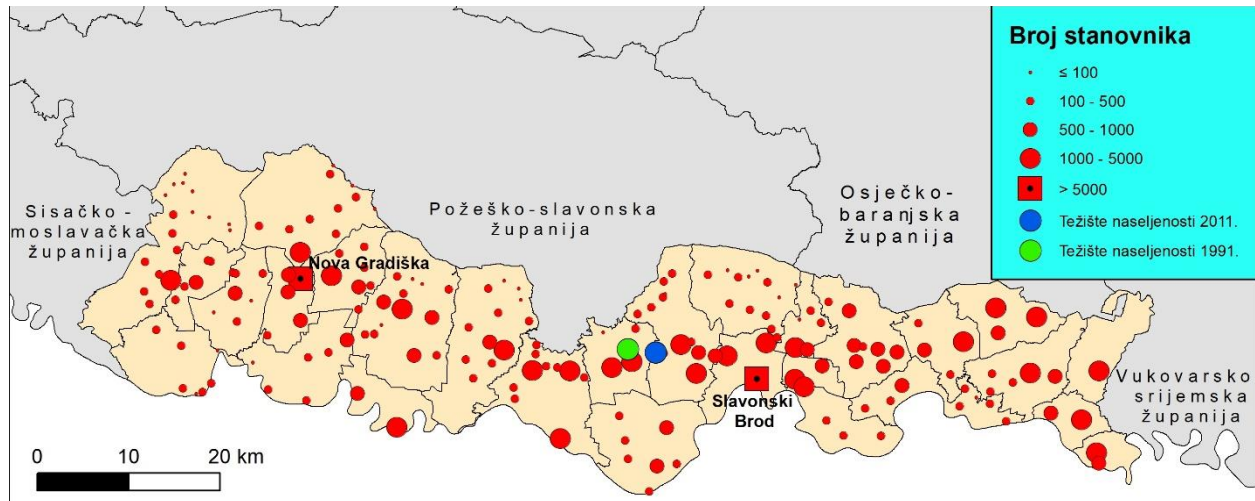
Broj stanovnika

≤ 100

100 - 500

500 - 1000

1000 - 5000

> 5000

Težište naseljenosti 2011.

Težište naseljenosti 1991.

Sisačko-moslavačka županija

Požeško-slavonska županija

Osječko-baranjska županija

Vukovarsko srijemska županija

Nova Gradiška

Slavonski Brod

0 10 20 km